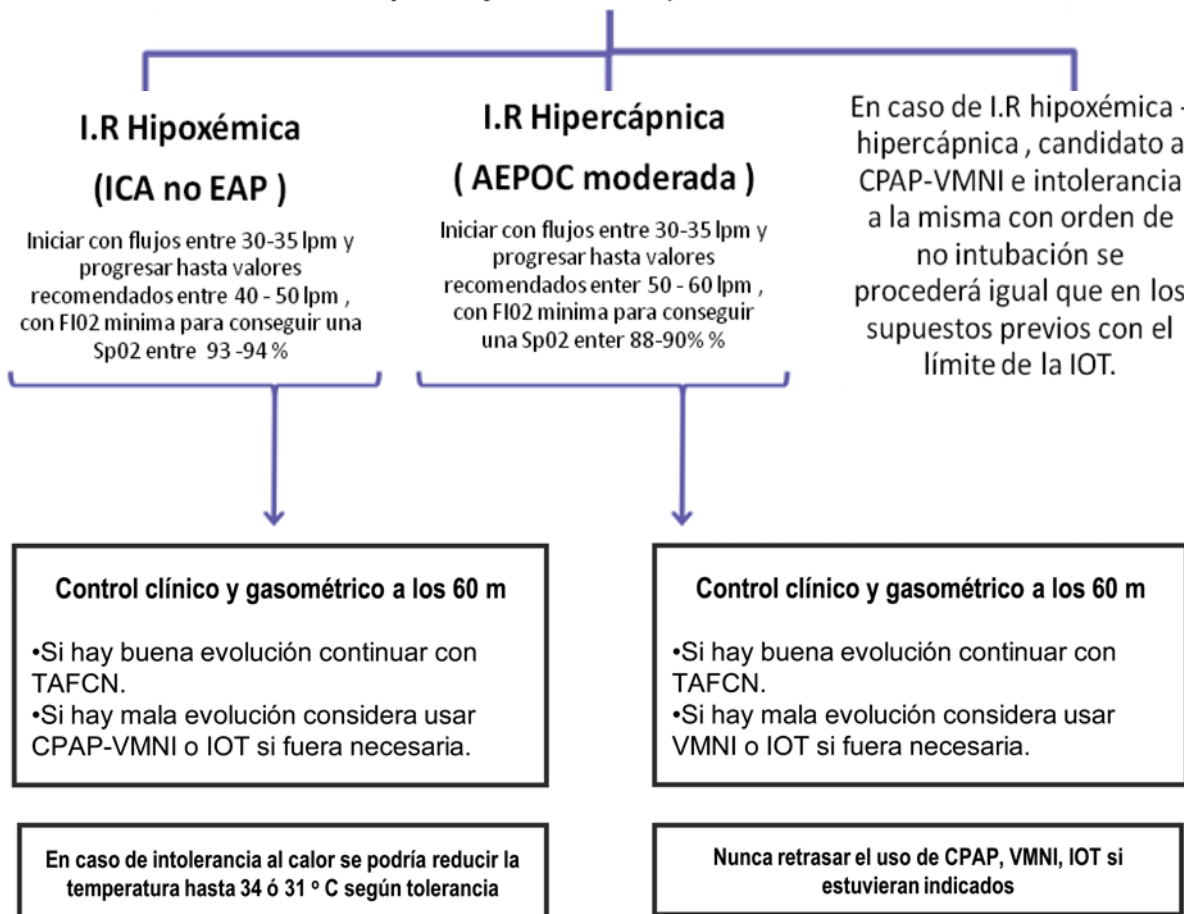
I.R Hipoxémica

(ICA no EAP )

Iniciar con flujos entre 30-35 lpm y progresar hasta valores recomendados entre 40 - 50 lpm , con FI02 minima para conseguir una Sp02 entre 93 -94 %

I.R Hipercápnica

( AEPOC moderada )

Iniciar con flujos entre 30-35 lpm y progresar hasta valores recomendados enter 50 - 60 lpm , con FI02 minima para conseguir una Sp02 enter 88-90% %

En caso de I.R hipoxémica - hipercápnica , candidato a CPAP-VMNI e intolerancia a la misma con orden de no intubación se procederá igual que en los supuestos previos con el límite de la IOT.

Control clínico y gasométrico a los 60 m

•Si hay buena evolución continuar con TAFCN.
•Si hay mala evolución considera usar CPAP-VMNI o IOT si fuera necesaria.

Control clínico y gasométrico a los 60 m

•Si hay buena evolución continuar con TAFCN.
•Si hay mala evolución considera usar VMNI o IOT si fuera necesaria.

En caso de intolerancia al calor se podría reducir la temperatura hasta 34 ó 31 º C según tolerancia

Nunca retrasar el uso de CPAP, VMNI, IOT si estuvieran indicados